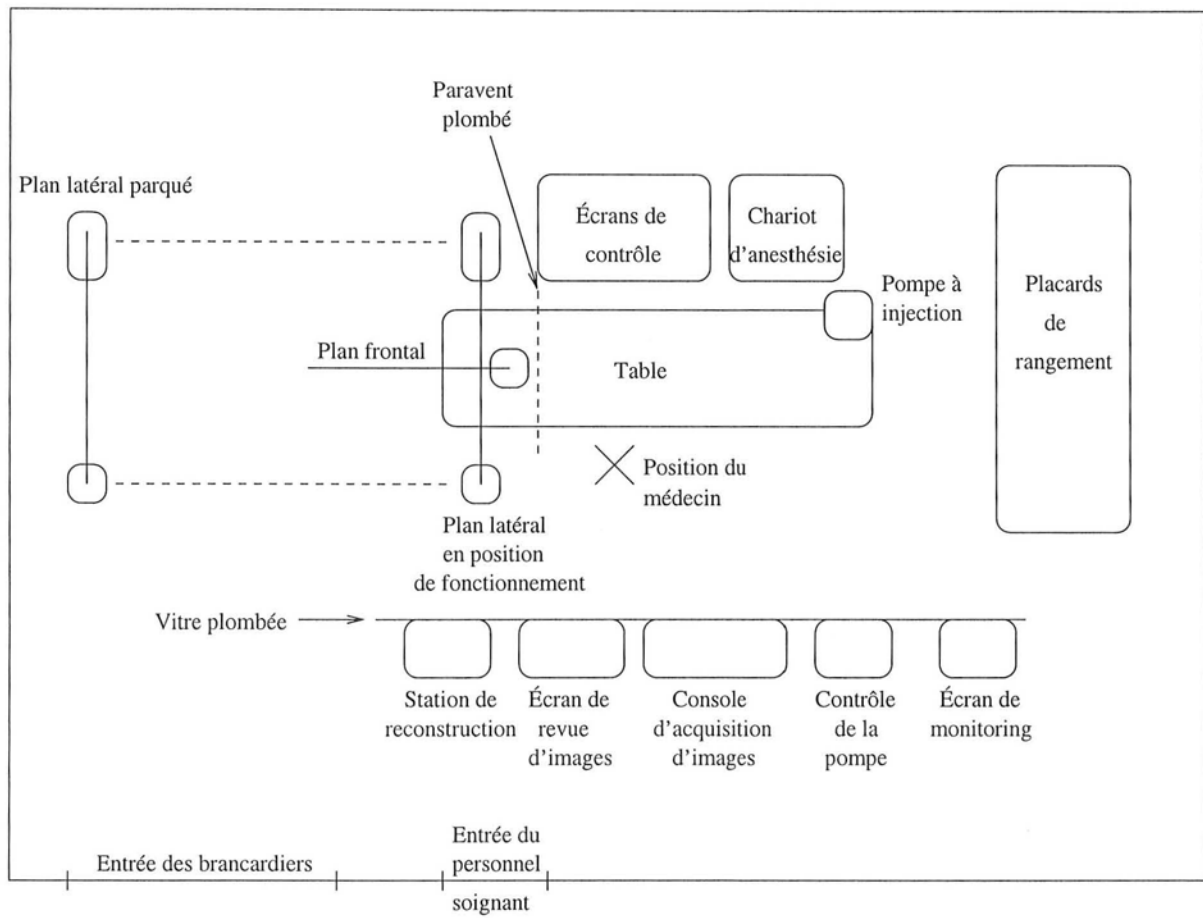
Paravent plombé

Plan latéral parqué

Écrans de contrôle

Chariot d'anesthésie

Pompe à injection

Placards de rangement

Plan frontal

Table

Position du médecin

Plan latéral en position de fonctionnement

Vitre plombée

Station de reconstruction

Écran de revue d'images

Console d'acquisition d'images

Contrôle de la pompe

Écran de monitoring

Entrée des brancardiers

Entrée du personnel soignant